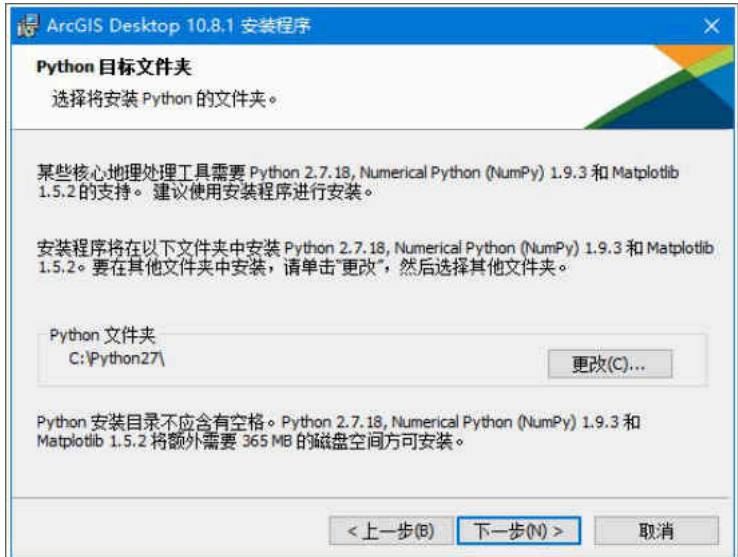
ArcGIS Desktop 10.8.1 安装程序

Python 目标文件夹

选择将安装 Python 的文件夹。

某些核心地理处理工具需要 Python 2.7.18, Numerical Python (NumPy) 1.9.3 和 Matplotlib 1.5.2 的支持。 建议使用安装程序进行安装。

安装程序将在以下文件夹中安装 Python 2.7.18, Numerical Python (NumPy) 1.9.3 和 Matplotlib 1.5.2。要在其他文件夹中安装，请单击"更改"，然后选择其他文件夹。

Python 文件夹

C:\Python27\

更改(C)...

Python 安装目录不应含有空格。Python 2.7.18, Numerical Python (NumPy) 1.9.3 和 Matplotlib 1.5.2 将额外需要 365 MB 的磁盘空间方可安装。

< 上一步(B)

下一步(N) >

取消